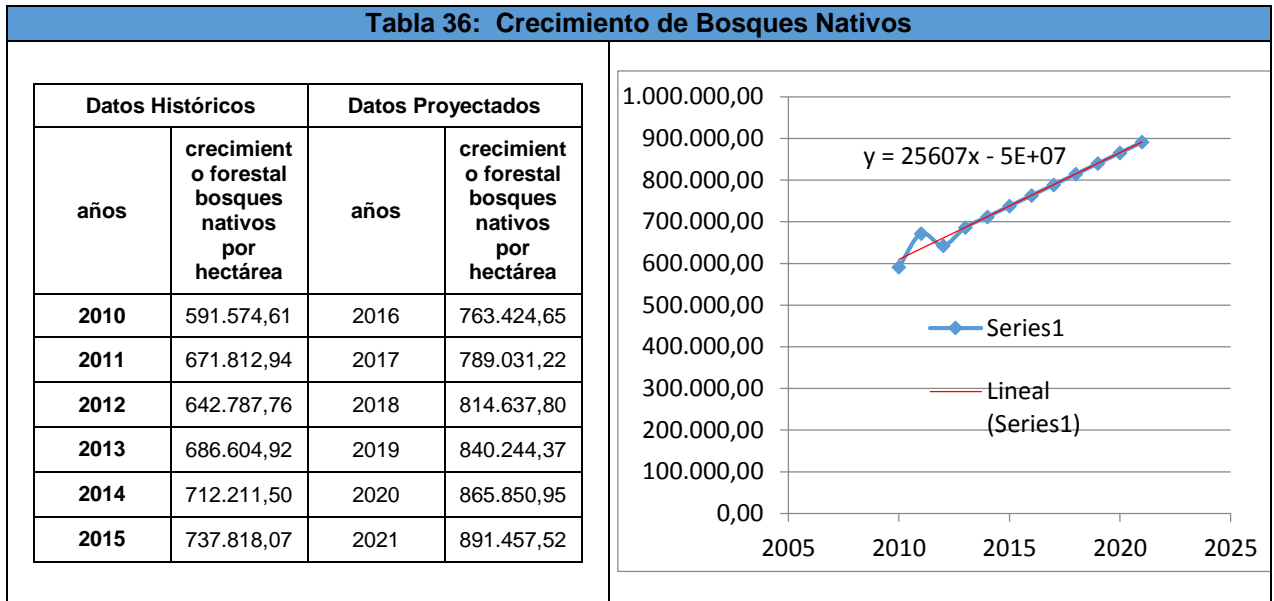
Tabla 36: Crecimiento de Bosques Nativos

| Datos Históricos | | Datos Proyectados | |
|---|---|---|---|
| años | crecimiento forestal bosques nativos por hectárea | años | crecimiento forestal bosques nativos por hectárea |
| 2010 | 591.574,61 | 2016 | 763.424,65 |
| 2011 | 671.812,94 | 2017 | 789.031,22 |
| 2012 | 642.787,76 | 2018 | 814.637,80 |
| 2013 | 686.604,92 | 2019 | 840.244,37 |
| 2014 | 712.211,50 | 2020 | 865.850,95 |
| 2015 | 737.818,07 | 2021 | 891.457,52 |

1.000.000,00
900.000,00
800.000,00
700.000,00
600.000,00
500.000,00
400.000,00
300.000,00
200.000,00
100.000,00
0,00
2005 2010 2015 2020 2025

y = 25607x - 5E+07

Series1
Lineal (Series1)